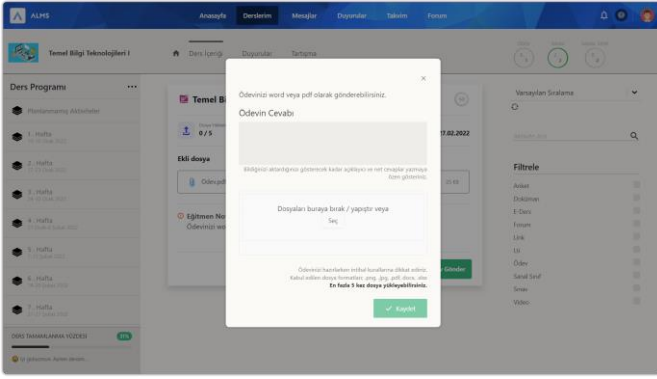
ALMS

Anasayfa Derslerim Mesajlar Duyurular Takvim Forum

Temel Bilgi Teknolojileri I

Ders İçeriği Duyurular Tartışma

Ders Programı ...

Planlanmamış Aktiviteler

1. Hafta

2. Hafta

3. Hafta

4. Hafta

5. Hafta

6. Hafta

7. Hafta

DERS TAMAMLANMA YÜZDESİ 0%

Temel Bi

0 / 5

17.02.2022

Ekli dosya

Ödev.pd

Eğitmen No

Ödevinizi wo

Gönder

Varsayılan Sıralama

Filtrele

Anket

Doküman

E-Ders

Forum

Link

Lti

Ödev

Sanal Sınıf

Sınav

Video

×

Ödevinizi word veya pdf olarak gönderebilirsiniz.

Ödevin Cevabı

Bildiğinizi aktardığınız gösterecek kadar açıklayıcı ve net cevaplar yazmaya özen gösteriniz.

Dosyaları buraya bırak / yapıştır veya

Seç

Ödevinizi hazırlarken imlâd kurallarına dikkat ediniz. Kabul edilen dosya formatları; .png, .jpg, .pdf, docx, xlsx

En fazla 5 kez dosya yükleyebilirsiniz.

✓ Kaydet